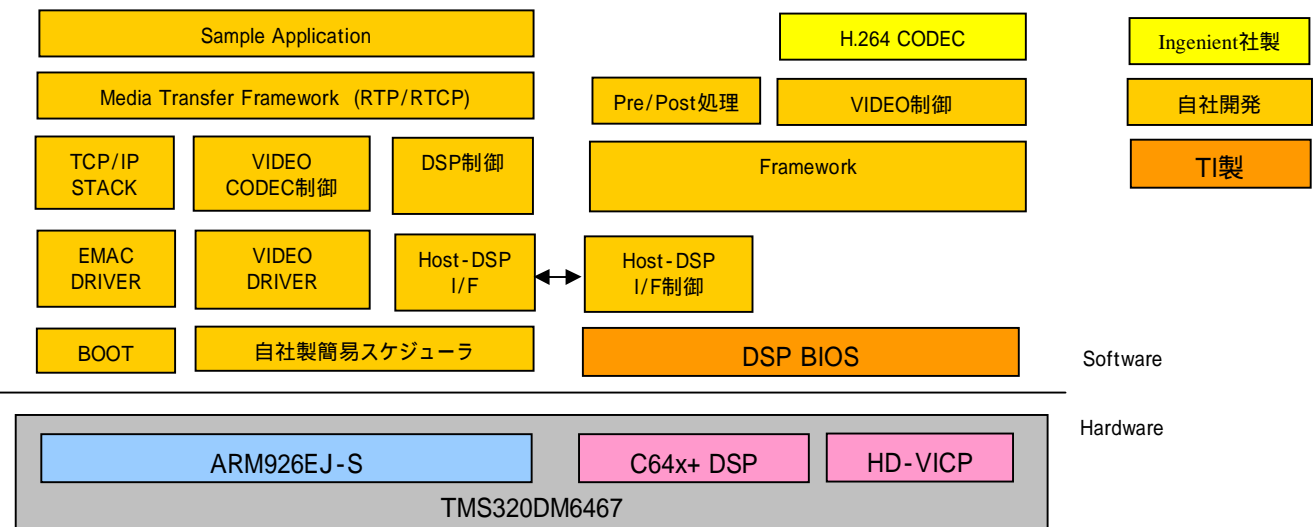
Sample Application

Media Transfer Framework (RTP/RTCP)

TCP/IP STACK

VIDEO CODEC制御

DSP制御

EMAC DRIVER

VIDEO DRIVER

Host-DSP I/F

BOOT

自社製簡易スケジューラ

H.264 CODEC

Pre/Post処理

VIDEO制御

Framework

Host-DSP I/F制御

DSP BIOS

Ingenient社製

自社開発

TI製

Software

Hardware

ARM926EJ-S

C64x+ DSP

HD-VICP

TMS320DM6467